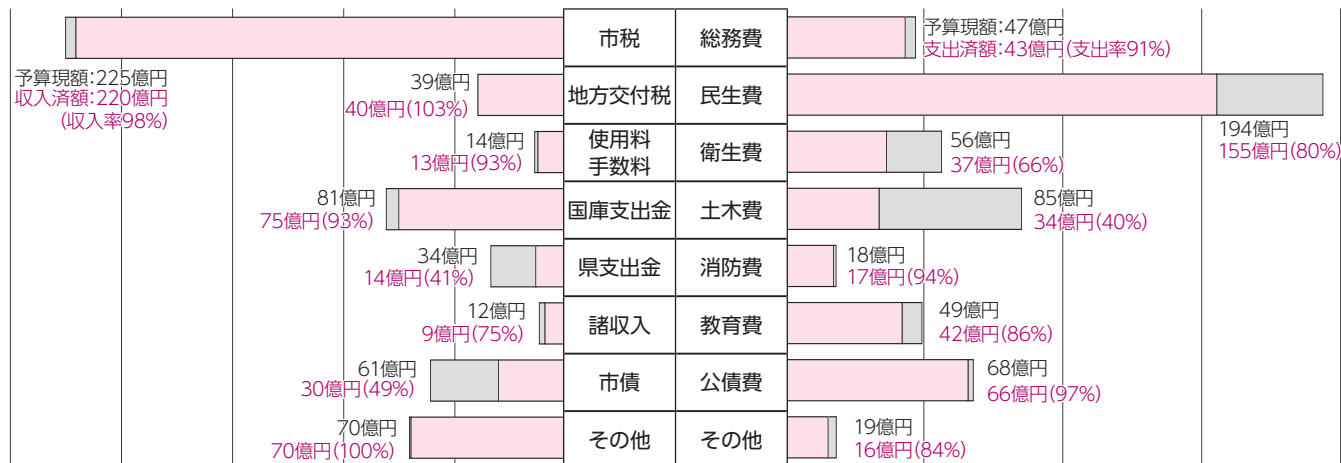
市税
予算現額:225億円
収入済額:220億円
(収入率98%)

総務費
予算現額:47億円
支出済額:43億円(支出率91%)

地方交付税
39億円
40億円(103%)

民生費
194億円
155億円(80%)

使用料
手数料
14億円
13億円(93%)

衛生費
56億円
37億円(66%)

国庫支出金
81億円
75億円(93%)

土木費
85億円
34億円(40%)

県支出金
34億円
14億円(41%)

消防費
18億円
17億円(94%)

諸収入
12億円
9億円(75%)

教育費
49億円
42億円(86%)

市債
61億円
30億円(49%)

公債費
68億円
66億円(97%)

その他
70億円
70億円(100%)

その他
19億円
16億円(84%)